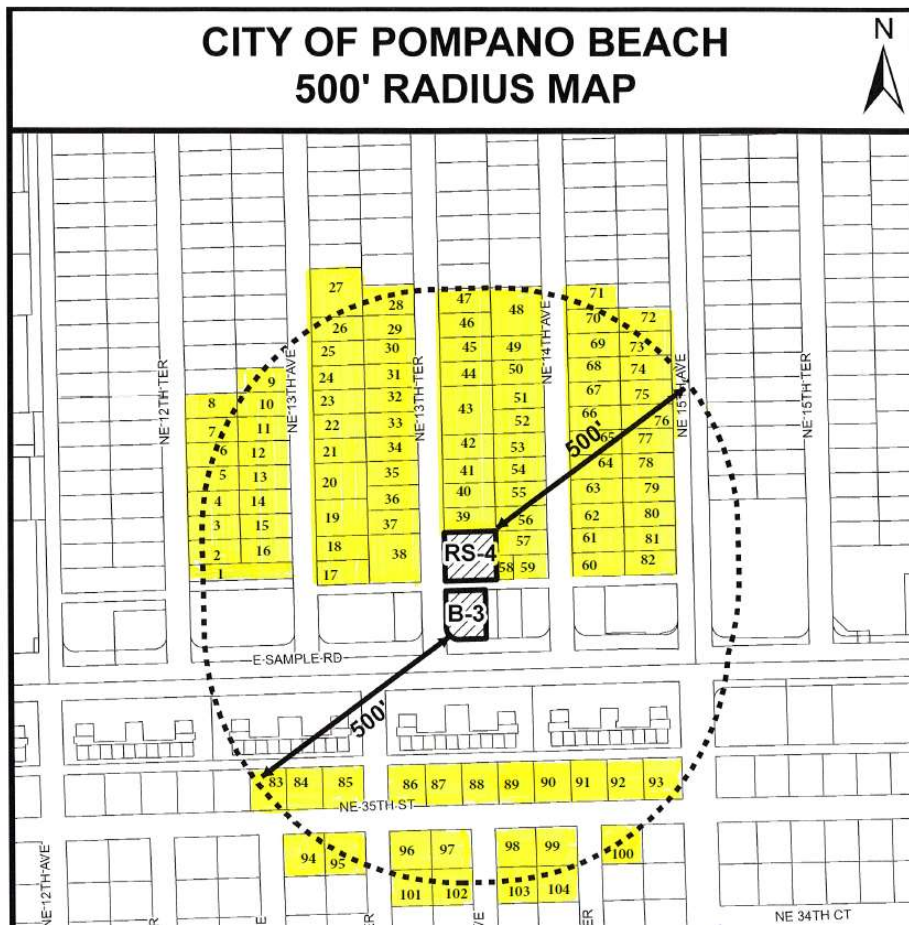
CITY OF POMPANO BEACH
500' RADIUS MAP

N

NE 12TH TER
NE 13TH AVE
NE 13TH TER
NE 14TH AVE
NE 15TH AVE
NE 15TH TER

27
28
26
29
25
30
24
31
23
32
22
33
21
34
20
35
36
19
37
18
38
17

9
8
10
7
11
6
12
5
13
4
14
3
15
2
16
1

47
48
46
45
49
44
50
51
43
52
42
53
41
54
40
55
39
56
57
58
59

71
70
72
69
73
68
74
67
75
66
76
65
77
64
78
63
79
62
80
61
81
60
82

500'

RS-4
B-3

E SAMPLE RD

500'

83
84
85
86
87
88
89
90
91
92
93

NE 35TH ST

94
95
96
97
98
99
100
101
102
103
104

NE 12TH AVE
NE 34TH CT